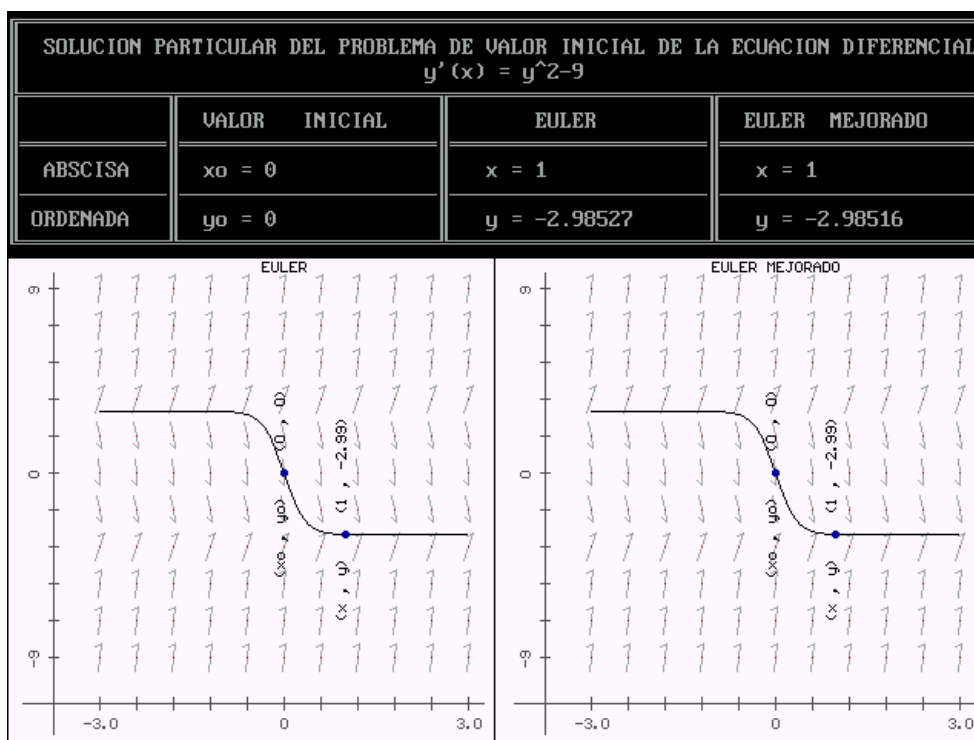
SOLUCION PARTICULAR DEL PROBLEMA DE VALOR INICIAL DE LA ECUACION DIFERENCIAL
y'(x) = y^2-9

| | VALOR INICIAL | EULER | EULER MEJORADO |
|---|---|---|---|
| ABSCISA | xo = 0 | x = 1 | x = 1 |
| ORDENADA | yo = 0 | y = -2.98527 | y = -2.98516 |

EULER

9
0
-9
-3.0
0
3.0

(xo , yo) (0 , 0)
(x , y) (1 , -2.99)

EULER MEJORADO

9
0
-9
-3.0
0
3.0

(xo , yo) (0 , 0)
(x , y) (1 , -2.99)